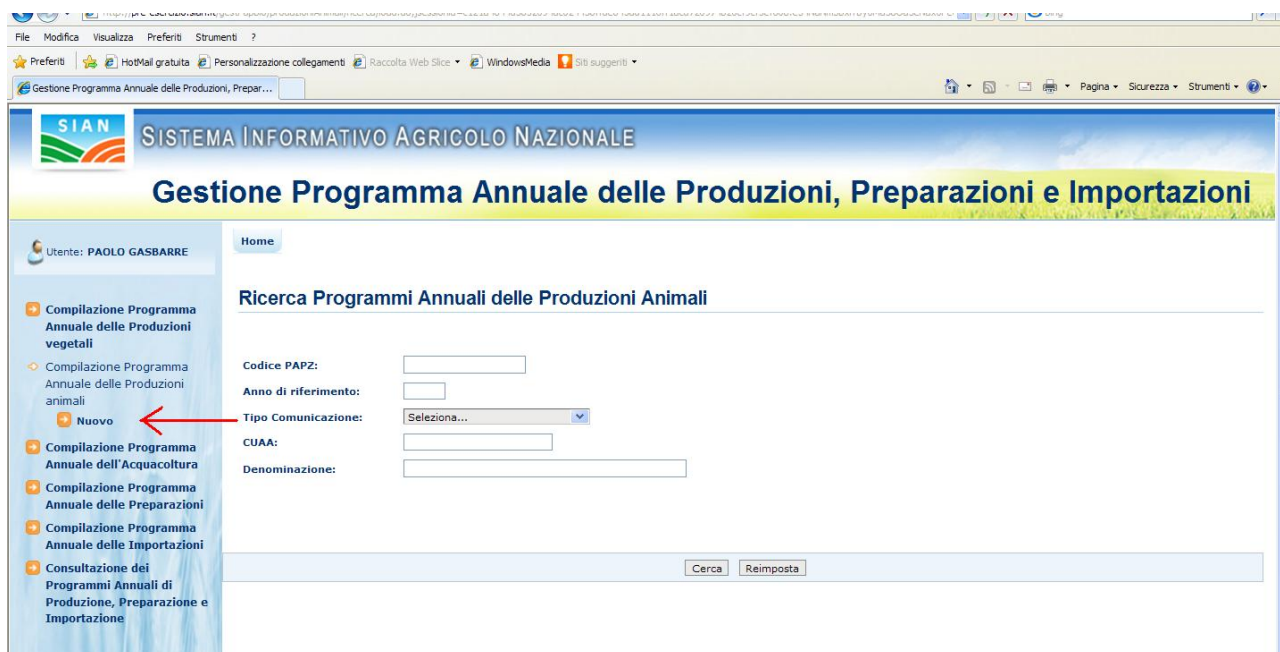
File Modifica Visualizza Preferiti Strumenti ?

Preferiti | HotMail gratuita | Personalizzazione collegamenti | Raccolta Web Slice ▾ | WindowsMedia | Siti suggeriti ▾

Gestione Programma Annuale delle Produzioni, Prepar...

Pagina ▾ Sicurezza ▾ Strumenti ▾

SIAN

SISTEMA INFORMATIVO AGRICOLO NAZIONALE

Gestione Programma Annuale delle Produzioni, Preparazioni e Importazioni

Utente: PAOLO GASBARRE

Compilazione Programma Annuale delle Produzioni vegetali

Compilazione Programma Annuale delle Produzioni animali

Nuovo

Compilazione Programma Annuale dell'Acquacoltura

Compilazione Programma Annuale delle Preparazioni

Compilazione Programma Annuale delle Importazioni

Consultazione dei Programmi Annuali di Produzione, Preparazione e Importazione

Home

Ricerca Programmi Annuali delle Produzioni Animali

Codice PAPZ:

Anno di riferimento:

Tipo Comunicazione: Seleziona...

CUAA:

Denominazione:

Cerca Reimposta